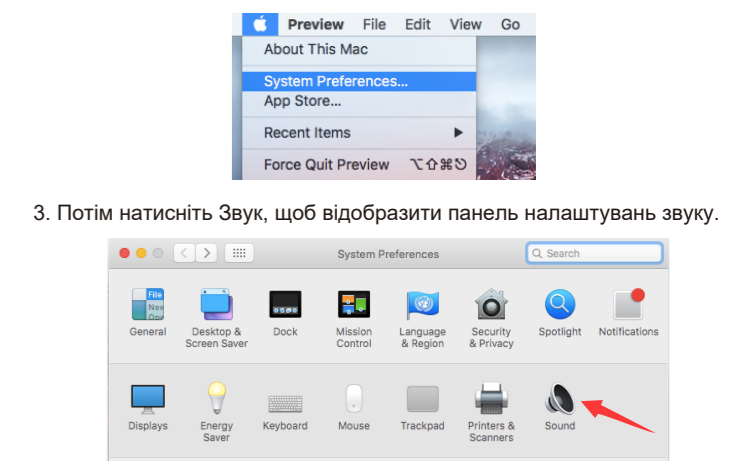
Preview File Edit View Go
About This Mac
System Preferences...
App Store...
Recent Items
Force Quit Preview ⌥⇧⌘⎋

3. Потім натисніть Звук, щоб відобразити панель налаштувань звуку.

System Preferences
Search
General
Desktop & Screen Saver
Dock
Mission Control
Language & Region
Security & Privacy
Spotlight
Notifications
Displays
Energy Saver
Keyboard
Mouse
Trackpad
Printers & Scanners
Sound